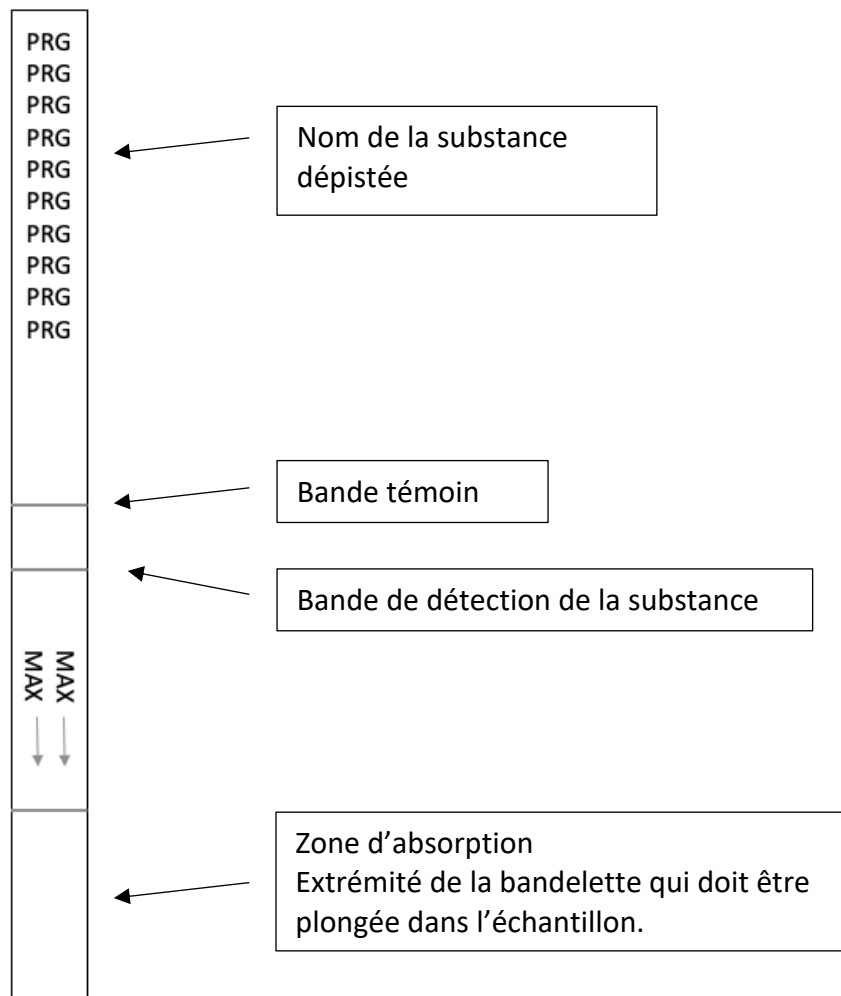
PRG
PRG
PRG
PRG
PRG
PRG
PRG
PRG
PRG
PRG

Nom de la substance dépistée

Bande témoin

Bande de détection de la substance

MAX
MAX

Zone d'absorption
Extrémité de la bandelette qui doit être plongée dans l'échantillon.